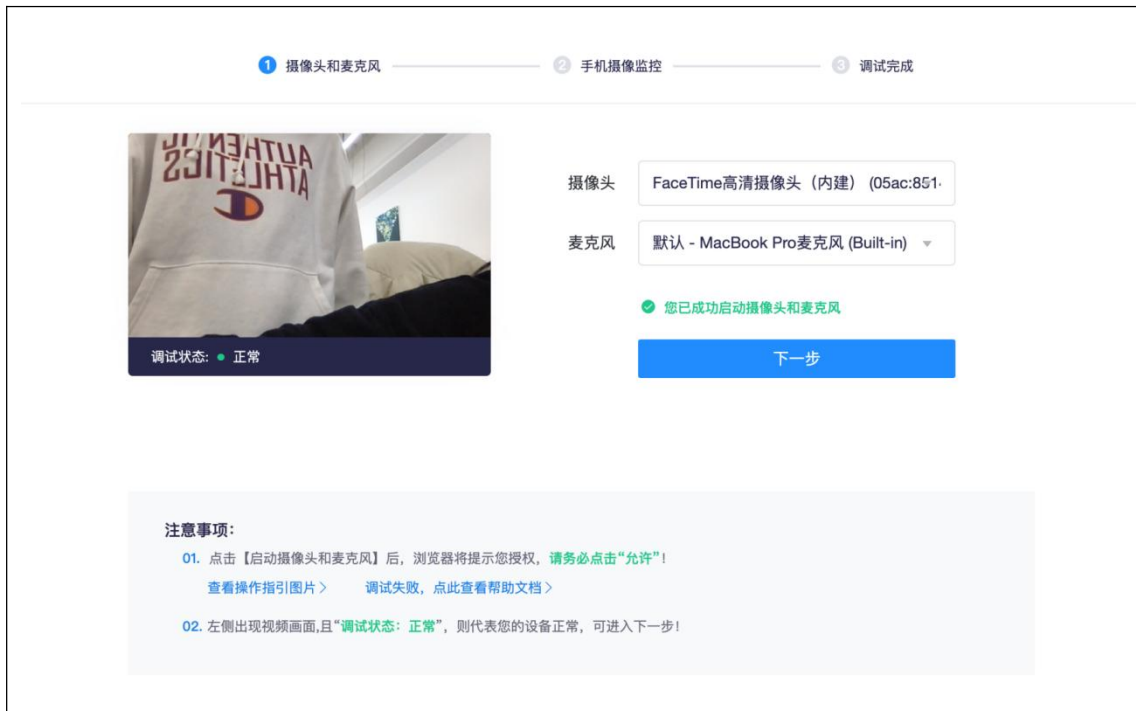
1 摄像头和麦克风 2 手机摄像监控 3 调试完成

AUTHENTIC ATHLETICS

调试状态: ● 正常

摄像头 FaceTime高清摄像头（内建）(05ac:851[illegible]

麦克风 默认 - MacBook Pro麦克风 (Built-in)

您已成功启动摄像头和麦克风

下一步

注意事项:

01. 点击【启动摄像头和麦克风】后，浏览器将提示您授权，请务必点击“允许”！

查看操作指引图片 > 调试失败，点此查看帮助文档 >

02. 左侧出现视频画面,且“调试状态：正常”，则代表您的设备正常，可进入下一步！